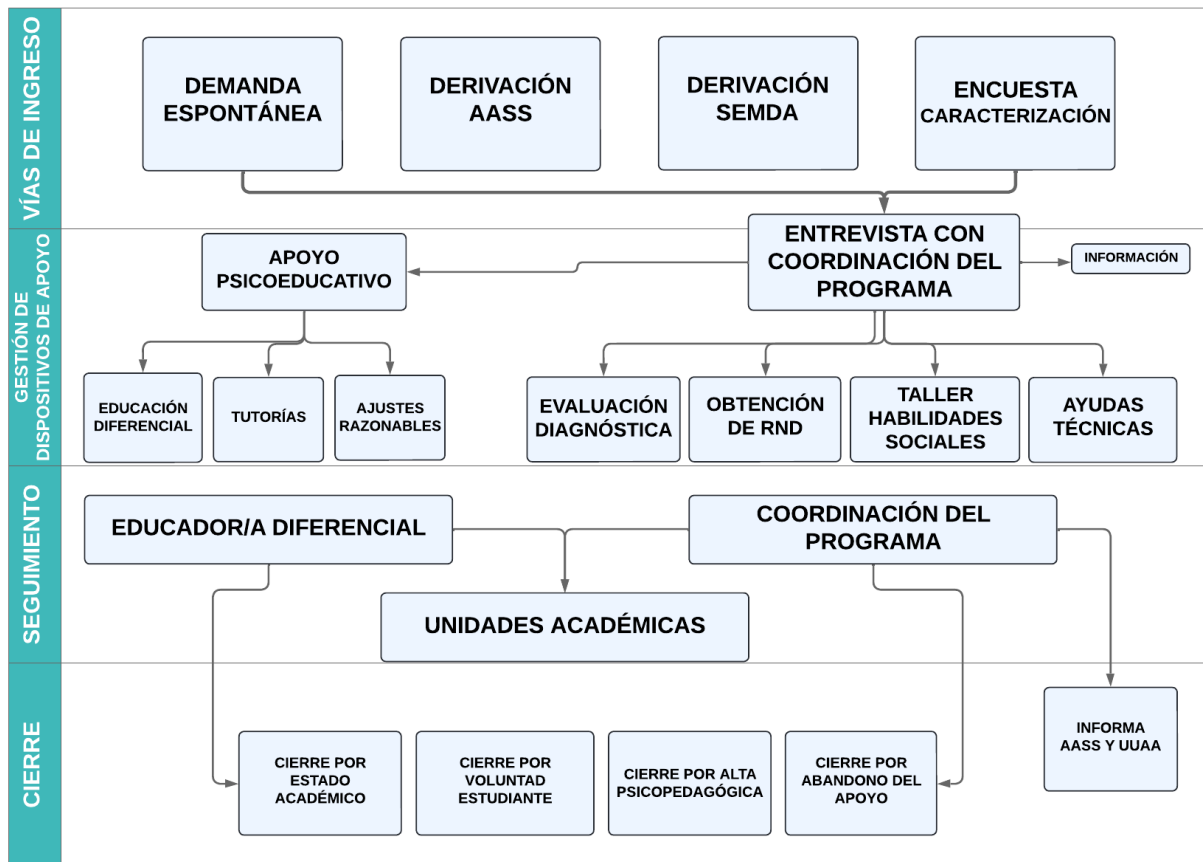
VÍAS DE INGRESO

DEMANDA ESPONTÁNEA

DERIVACIÓN AASS

DERIVACIÓN SEMDA

ENCUESTA CARACTERIZACIÓN

GESTIÓN DE DISPOSITIVOS DE APOYO

APOYO PSICOEDUCATIVO

ENTREVISTA CON COORDINACIÓN DEL PROGRAMA

INFORMACIÓN

EDUCACIÓN DIFERENCIAL

TUTORÍAS

AJUSTES RAZONABLES

EVALUACIÓN DIAGNÓSTICA

OBTENCIÓN DE RND

TALLER HABILIDADES SOCIALES

AYUDAS TÉCNICAS

SEGUIMIENTO

EDUCADOR/A DIFERENCIAL

COORDINACIÓN DEL PROGRAMA

UNIDADES ACADÉMICAS

CIERRE

INFORMA AASS Y UUAA

CIERRE POR ESTADO ACADÉMICO

CIERRE POR VOLUNTAD ESTUDIANTE

CIERRE POR ALTA PSICOPEDAGÓGICA

CIERRE POR ABANDONO DEL APOYO